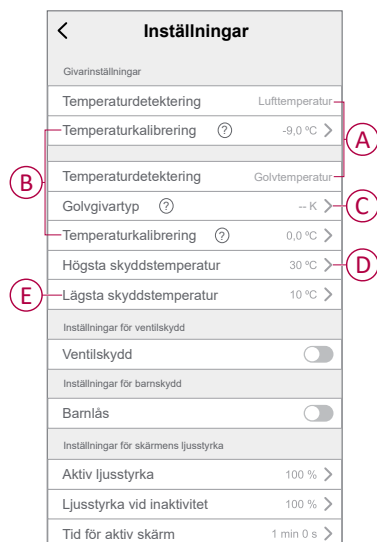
<

Inställningar

Givarinställningar

Temperaturdetektering Lufttemperatur

Temperaturkalibrering ? -9,0 °C >

A

B

Temperaturdetektering Golvtemperatur

Golvgivartyp ? -- K >

C

Temperaturkalibrering ? 0,0 °C >

Högsta skyddstemperatur 30 °C >

D

E

Lägsta skyddstemperatur 10 °C >

Inställningar för ventilskydd

Ventilskydd

Inställningar för barnskydd

Barnlås

Inställningar för skärmens ljusstyrka

Aktiv ljusstyrka 100 % >

Ljusstyrka vid inaktivitet 100 % >

Tid för aktiv skärm 1 min 0 s >